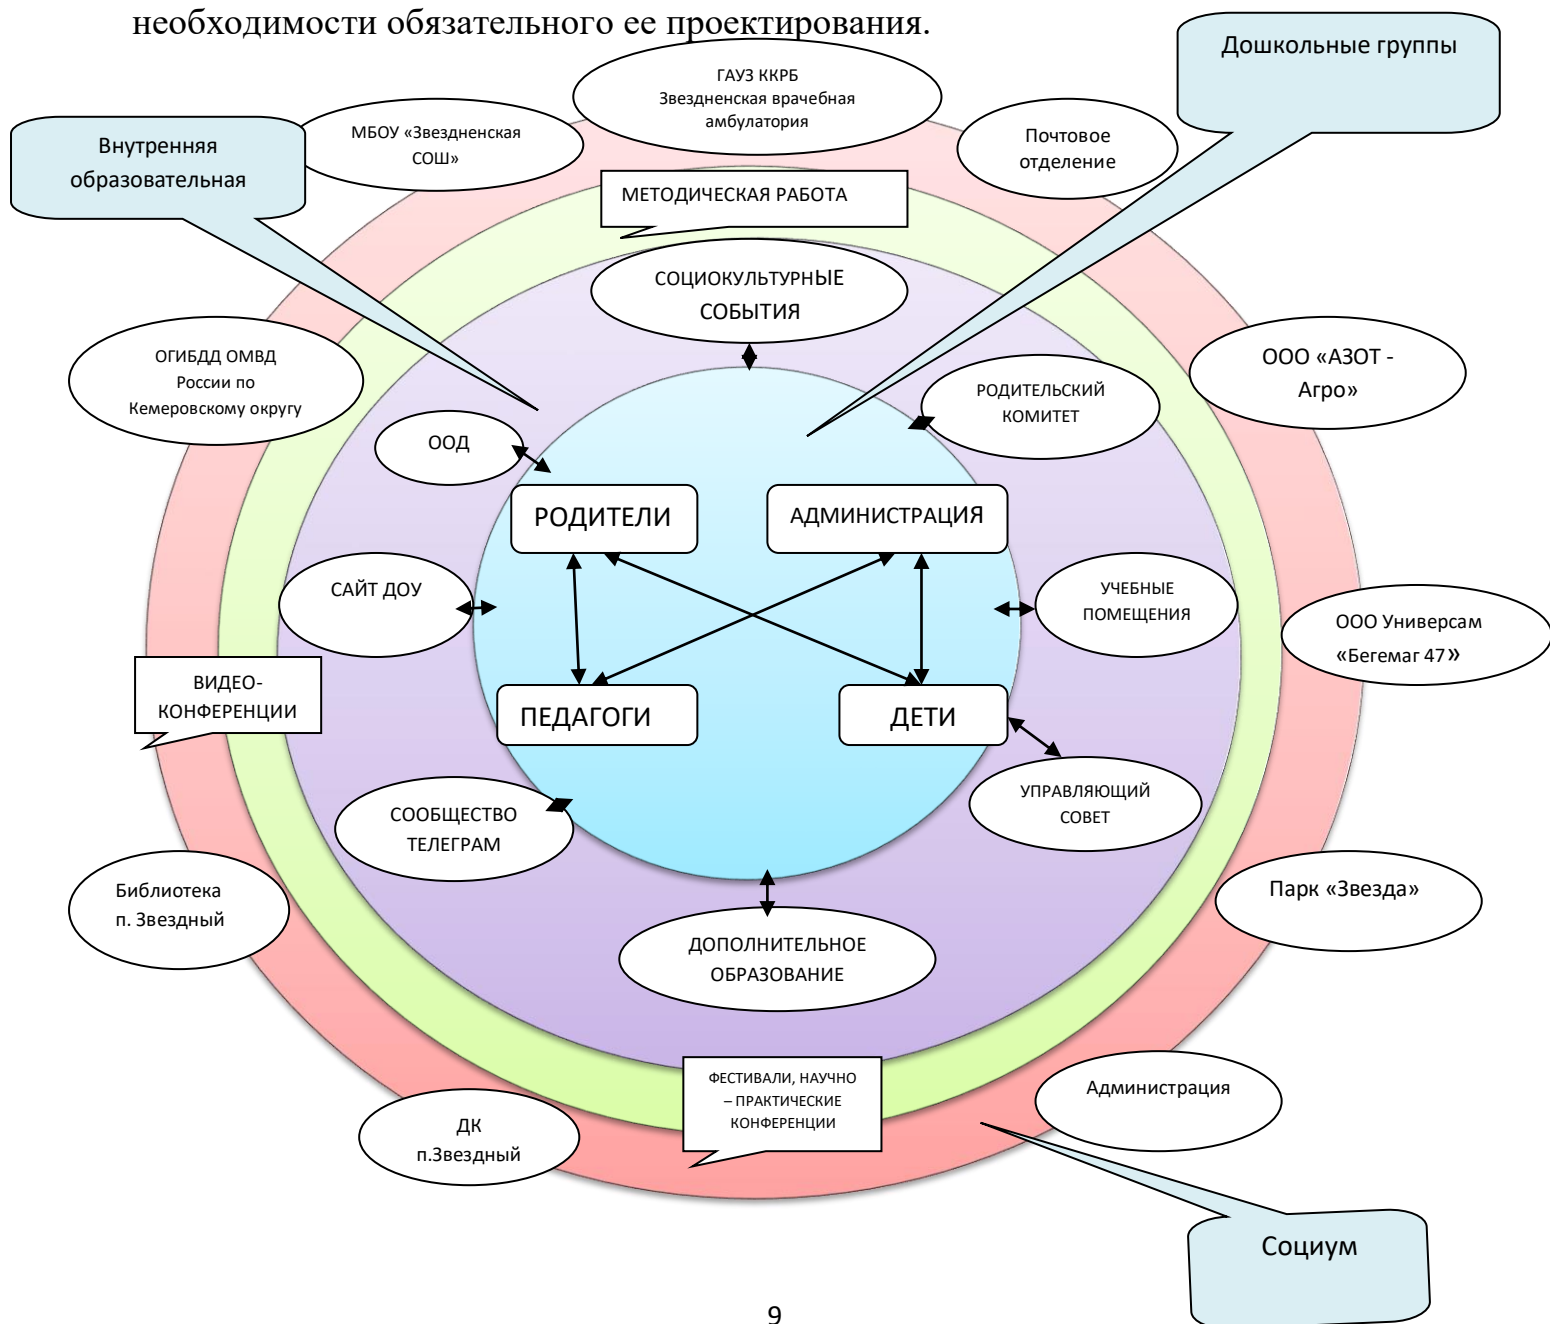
необходимости обязательного ее проектирования.

Дошкольные группы

ГАУЗ ККРБ Звездненская врачебная амбулатория

МБОУ «Звездненская СОШ»

Внутренняя образовательная

Почтовое отделение

МЕТОДИЧЕСКАЯ РАБОТА

СОЦИОКУЛЬТУРНЫЕ СОБЫТИЯ

ОГИБДД ОМВД России по Кемеровскому округу

ООО «АЗОТ - Агро»

РОДИТЕЛЬСКИЙ КОМИТЕТ

ООД

РОДИТЕЛИ

АДМИНИСТРАЦИЯ

САЙТ ДОУ

УЧЕБНЫЕ ПОМЕЩЕНИЯ

ООО Универсам «Бегемаг 47»

ВИДЕО-КОНФЕРЕНЦИИ

ПЕДАГОГИ

ДЕТИ

УПРАВЛЯЮЩИЙ СОВЕТ

СООБЩЕСТВО ТЕЛЕГРАМ

Библиотека п. Звездный

Парк «Звезда»

ДОПОЛНИТЕЛЬНОЕ ОБРАЗОВАНИЕ

ФЕСТИВАЛИ, НАУЧНО – ПРАКТИЧЕСКИЕ КОНФЕРЕНЦИИ

Администрация

ДК п.Звездный

Социум

9